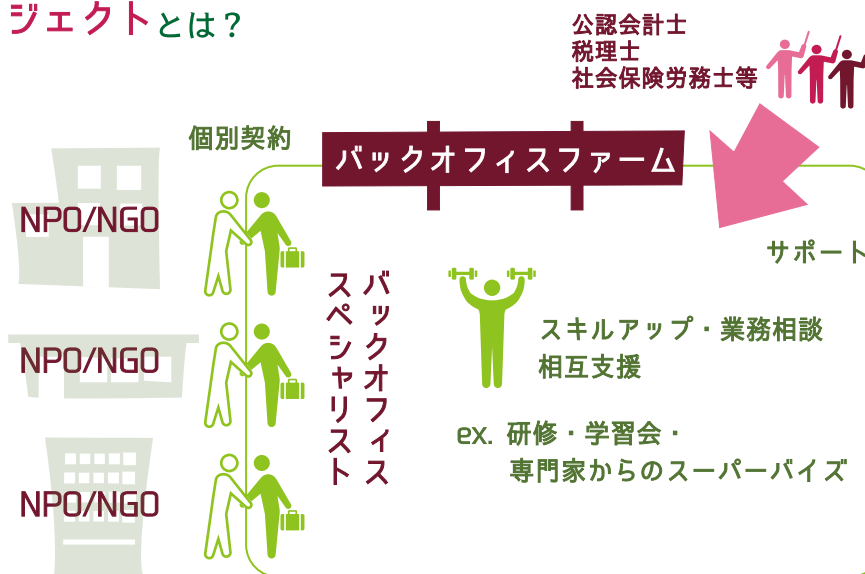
ジェクトとは？

公認会計士
税理士
社会保険労務士等

個別契約

バックオフィスファーム

サポート

NPO/NGO

NPO/NGO

NPO/NGO

バックオフィス
スペシャリスト

スキルアップ・業務相談
相互支援

ex. 研修・学習会・
専門家からのスーパーバイズ